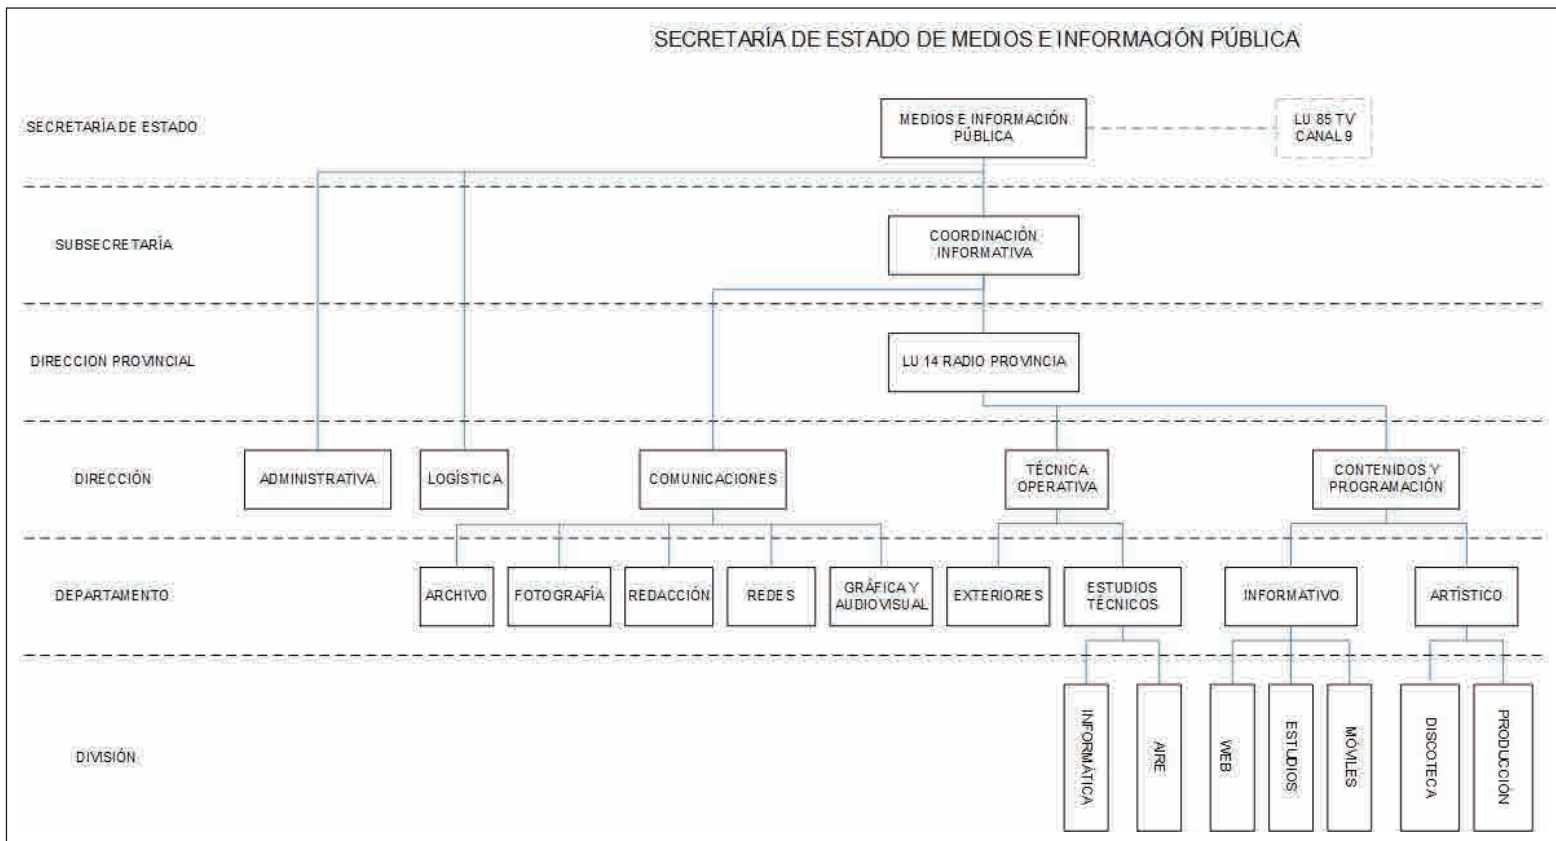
SECRETARÍA DE ESTADO DE MEDIOS E INFORMACIÓN PÚBLICA

SECRETARÍA DE ESTADO
MEDIOS E INFORMACIÓN PÚBLICA
LU 85 TV CANAL 9

SUBSECRETARÍA
COORDINACIÓN INFORMATIVA

DIRECCION PROVINCIAL
LU 14 RADIO PROVINCIA

DIRECCIÓN
ADMINISTRATIVA
LOGÍSTICA
COMUNICACIONES
TÉCNICA OPERATIVA
CONTENIDOS Y PROGRAMACIÓN

DEPARTAMENTO
ARCHIVO
FOTOGRAFÍA
REDACCIÓN
REDES
GRÁFICA Y AUDIOVISUAL
EXTERIORES
ESTUDIOS TÉCNICOS
INFORMATIVO
ARTÍSTICO

DIVISIÓN
INFORMÁTICA
AIRE
WEB
ESTUDIOS
MÓVILES
DISCOTECA
PRODUCCIÓN